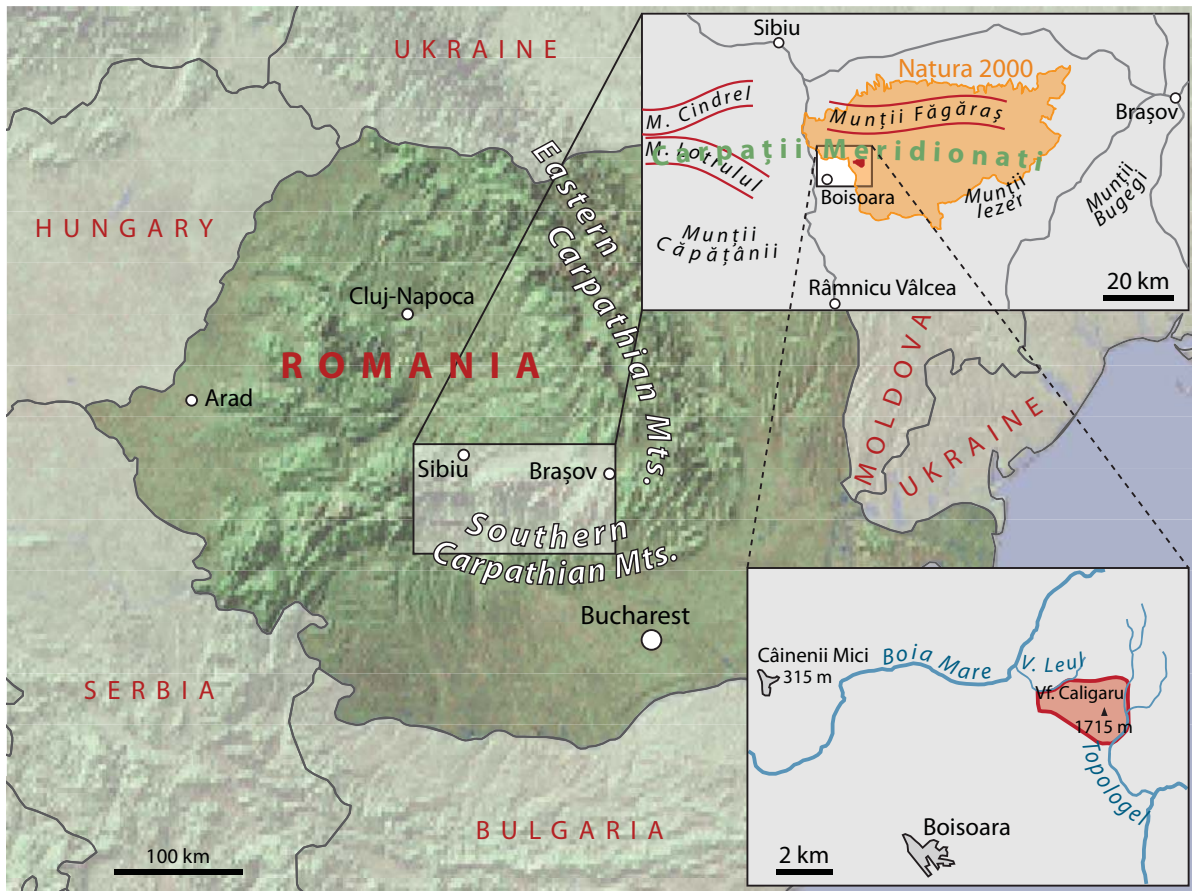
UKRAINE

HUNGARY

Eastern Carpathian Mts.

Cluj-Napoca

ROMANIA

Arad

Sibiu

Brașov

Southern Carpathian Mts.

Bucharest

SERBIA

BULGARIA

100 km

MOLDOVA

UKRAINE

Sibiu

Natura 2000

M. Cindrel

Munții Făgăraș

Brașov

M. Lotrului

Carpații Meridionali

Boisoara

Munții Iezer

Munții Bucegi

Munții Căpățânii

Râmnicu Vâlcea

20 km

Câinenii Mici 315 m

Boia Mare

V. Leul

Vf. Caligaru 1715 m

Topologel

Boisoara

2 km